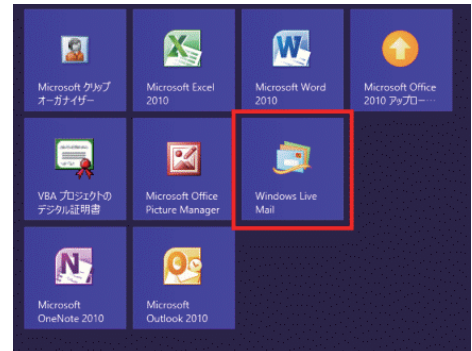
Microsoft クリップ オーガナイザー

Microsoft Excel 2010

Microsoft Word 2010

Microsoft Office 2010 アップロー…

VBA プロジェクトの デジタル証明書

Microsoft Office Picture Manager

Windows Live Mail

Microsoft OneNote 2010

Microsoft Outlook 2010